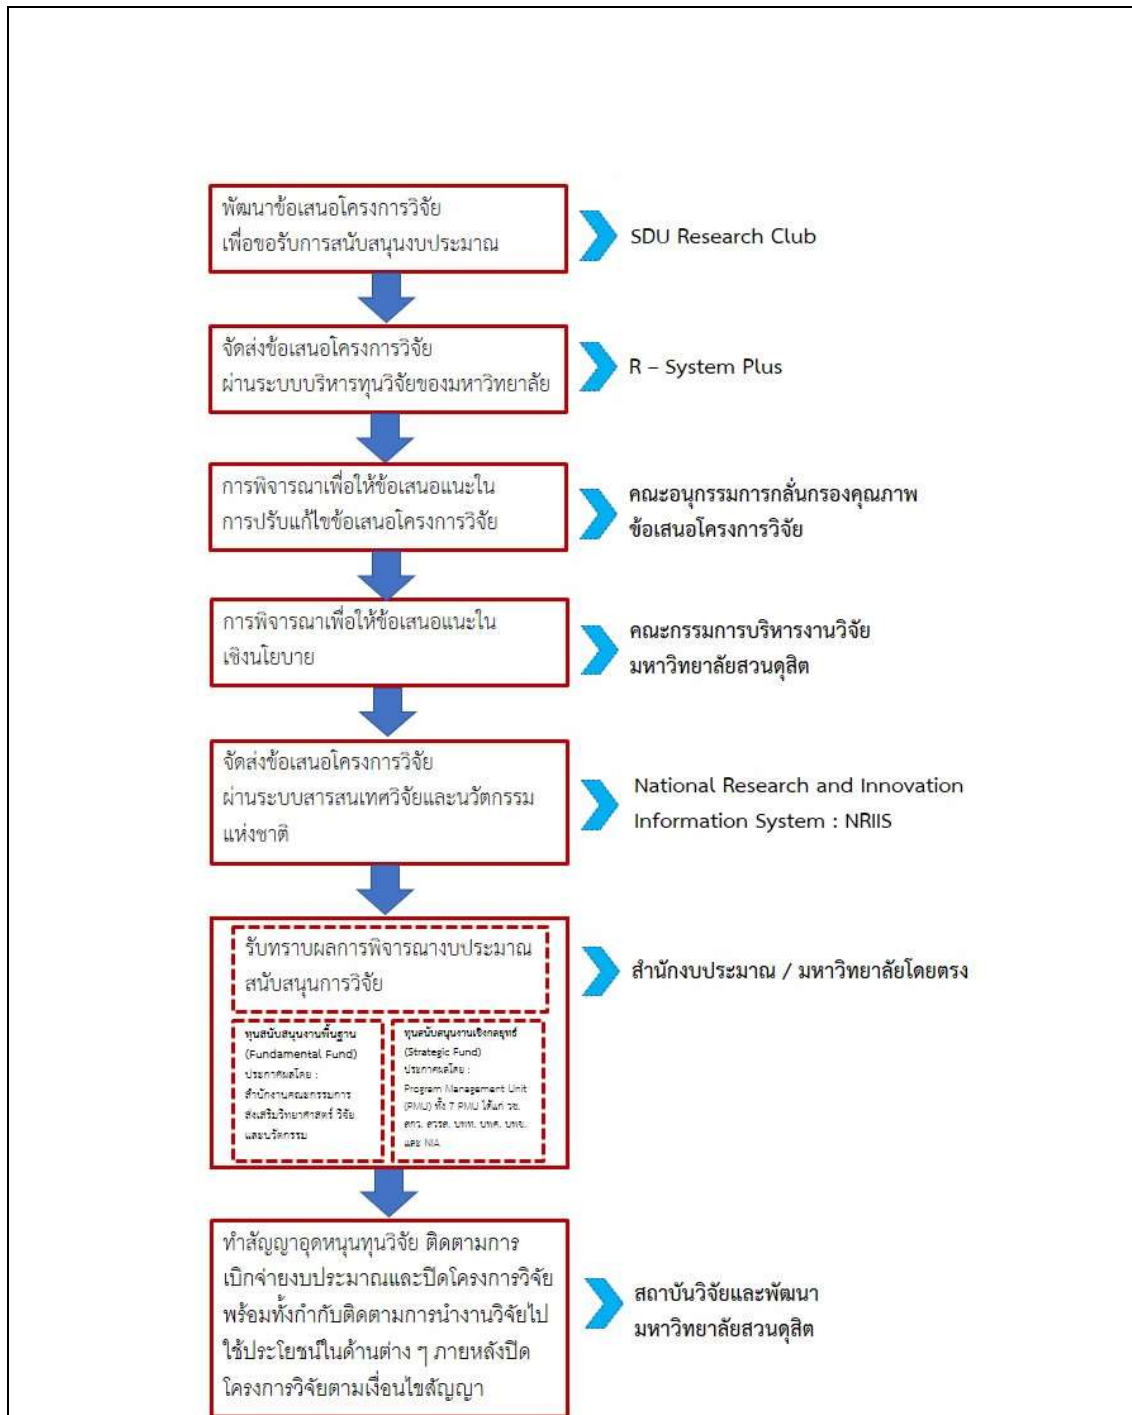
พัฒนาข้อเสนอโครงการวิจัย เพื่อขอรับการสนับสนุนงบประมาณ

SDU Research Club

จัดส่งข้อเสนอโครงการวิจัย ผ่านระบบบริหารทุนวิจัยของมหาวิทยาลัย

R – System Plus

การพิจารณาเพื่อให้ข้อเสนอแนะในการปรับแก้ไขข้อเสนอโครงการวิจัย

คณะอนุกรรมการกลั่นกรองคุณภาพข้อเสนอโครงการวิจัย

การพิจารณาเพื่อให้ข้อเสนอแนะในเชิงนโยบาย

คณะกรรมการบริหารงานวิจัย มหาวิทยาลัยสวนดุสิต

จัดส่งข้อเสนอโครงการวิจัย ผ่านระบบสารสนเทศวิจัยและนวัตกรรมแห่งชาติ

National Research and Innovation Information System : NRIIS

รับทราบผลการพิจารณางบประมาณสนับสนุนการวิจัย

สำนักงบประมาณ / มหาวิทยาลัยโดยตรง

ทุนสนับสนุนงานพื้นฐาน (Fundamental Fund) ประกาศผลโดย : สำนักงานคณะกรรมการส่งเสริมวิทยาศาสตร์ วิจัยและนวัตกรรม

ทุนสนับสนุนงานเชิงกลยุทธ์ (Strategic Fund) ประกาศผลโดย : Program Management Unit (PMU) ทั้ง 7 PMU ได้แก่ วช. สกว. สวรส. บพท. บพค. บพข. และ NIA

ทำสัญญาอุดหนุนทุนวิจัย ติดตามการเบิกจ่ายงบประมาณและปิดโครงการวิจัย พร้อมทั้งกำกับติดตามการนำงานวิจัยไปใช้ประโยชน์ในด้านต่าง ๆ ภายหลังปิดโครงการวิจัยตามเงื่อนไขสัญญา

สถาบันวิจัยและพัฒนา มหาวิทยาลัยสวนดุสิต